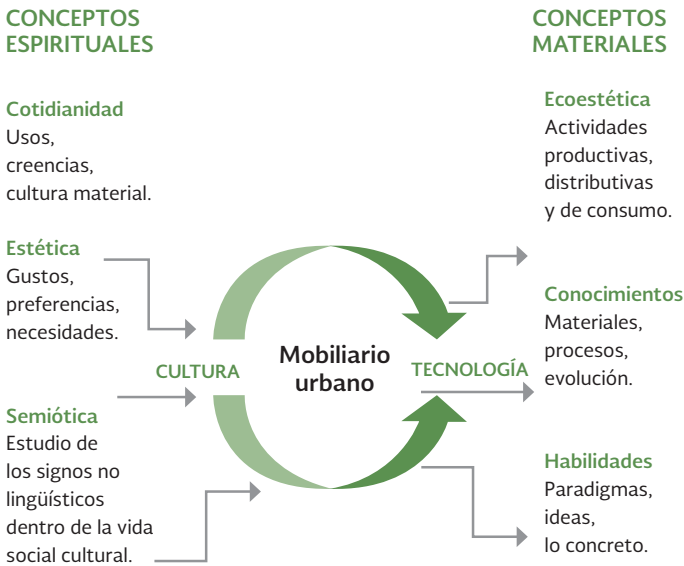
CONCEPTOS ESPIRITUALES

Cotidianidad
Usos, creencias, cultura material.

Estética
Gustos, preferencias, necesidades.

Semiótica
Estudio de los signos no lingüísticos dentro de la vida social cultural.

CULTURA

Mobiliario urbano

TECNOLOGÍA

CONCEPTOS MATERIALES

Ecoestética
Actividades productivas, distributivas y de consumo.

Conocimientos
Materiales, procesos, evolución.

Habilidades
Paradigmas, ideas, lo concreto.